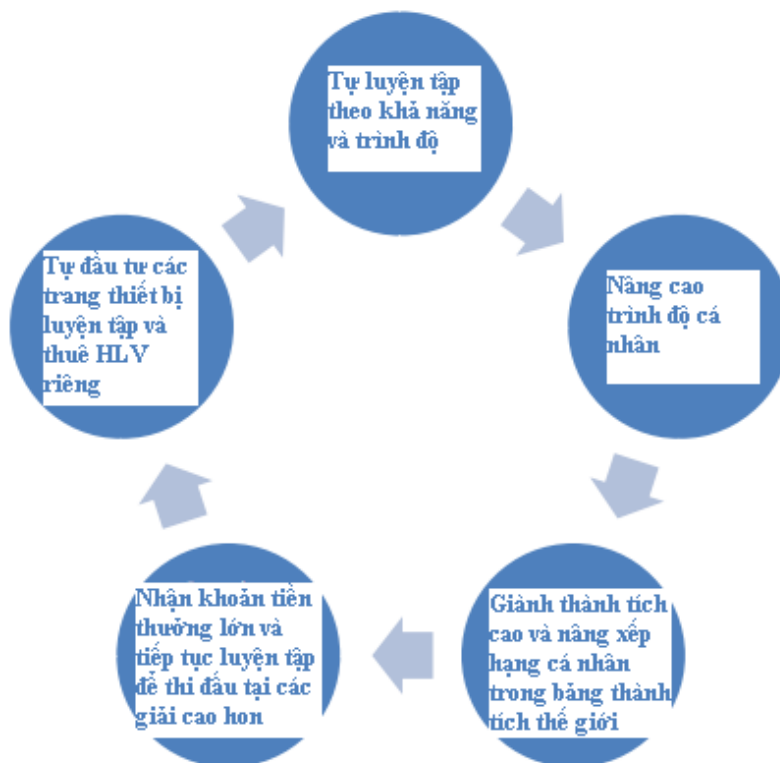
Tự luyện tập theo khả năng và trình độ

Nâng cao trình độ cá nhân

Giành thành tích cao và nâng xếp hạng cá nhân trong bảng thành tích thế giới

Nhận khoản tiền thưởng lớn và tiếp tục luyện tập để thi đấu tại các giải cao hơn

Tự đầu tư các trang thiết bị luyện tập và thuê HLV riêng